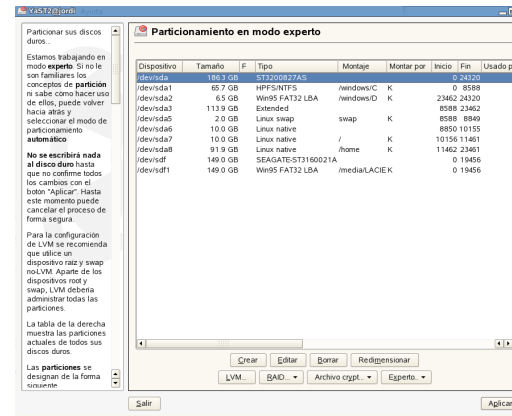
YaST2@jordi

Particionar sus discos duros.

Estamos trabajando en modo experto. Si no le son familiares los conceptos de partición ni sabe cómo hacer uso de ellos, puede volver hacia atrás y seleccionar el modo de particionamiento automático.

No se escribirá nada al disco duro hasta que no confirme todos los cambios con el botón "Aplicar". Hasta este momento puede cancelar el proceso de forma segura.

Para la configuración de LVM se recomienda que utilice un dispositivo raíz y swap no-LVM. Aparte de los dispositivos root y swap, LVM debería administrar todas las particiones.

La tabla de la derecha muestra las particiones actuales de todos sus discos duros.

Las particiones se designan de la forma siguiente

Particionamiento en modo experto

| Dispositivo | Tamaño | F | Tipo | Montaje | Montar por | Inicio | Fin | Usado p |
|---|---|---|---|---|---|---|---|---|
| /dev/sda | 186.3 GB | | ST3200827AS | | | 0 | 24320 | |
| /dev/sda1 | 65.7 GB | | HPFS/NTFS | /windows/C | K | 0 | 8588 | |
| /dev/sda2 | 6.5 GB | | Win95 FAT32 LBA | /windows/D | K | 23462 | 24320 | |
| /dev/sda3 | 113.9 GB | | Extended | | | 8588 | 23462 | |
| /dev/sda5 | 2.0 GB | | Linux swap | swap | K | 8588 | 8849 | |
| /dev/sda6 | 10.0 GB | | Linux native | | | 8850 | 10155 | |
| /dev/sda7 | 10.0 GB | | Linux native | / | K | 10156 | 11461 | |
| /dev/sda8 | 91.9 GB | | Linux native | /home | K | 11462 | 23461 | |
| /dev/sdf | 149.0 GB | | SEAGATE-ST3160021A | | | 0 | 19456 | |
| /dev/sdf1 | 149.0 GB | | Win95 FAT32 LBA | /media/LACIE | K | 0 | 19456 | |

Crear Editar Borrar Redimensionar

LVM... RAID... Archivo crypt... Experto...

Salir

Aplicar